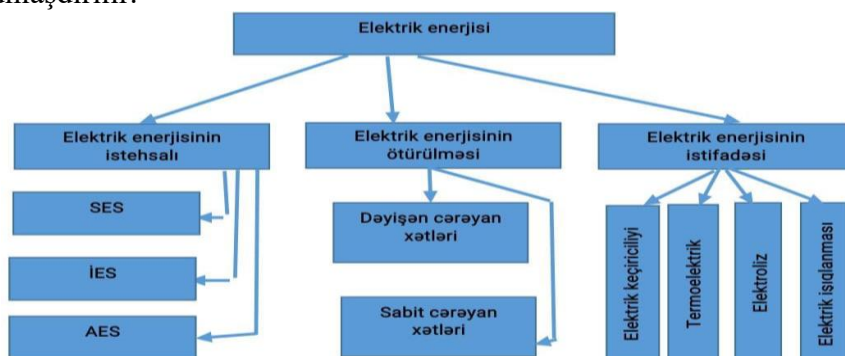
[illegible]maşdırın!

Elektrik enerjisi

Elektrik enerjisinin istehsalı

SES

İES

AES

Elektrik enerjisinin ötürülməsi

Dəyişən cərəyan xətləri

Sabit cərəyan xətləri

Elektrik enerjisinin istifadəsi

Elektrik keçiriciliyi

Termoelektrik

Elektroliz

Elektrik işıqlanması